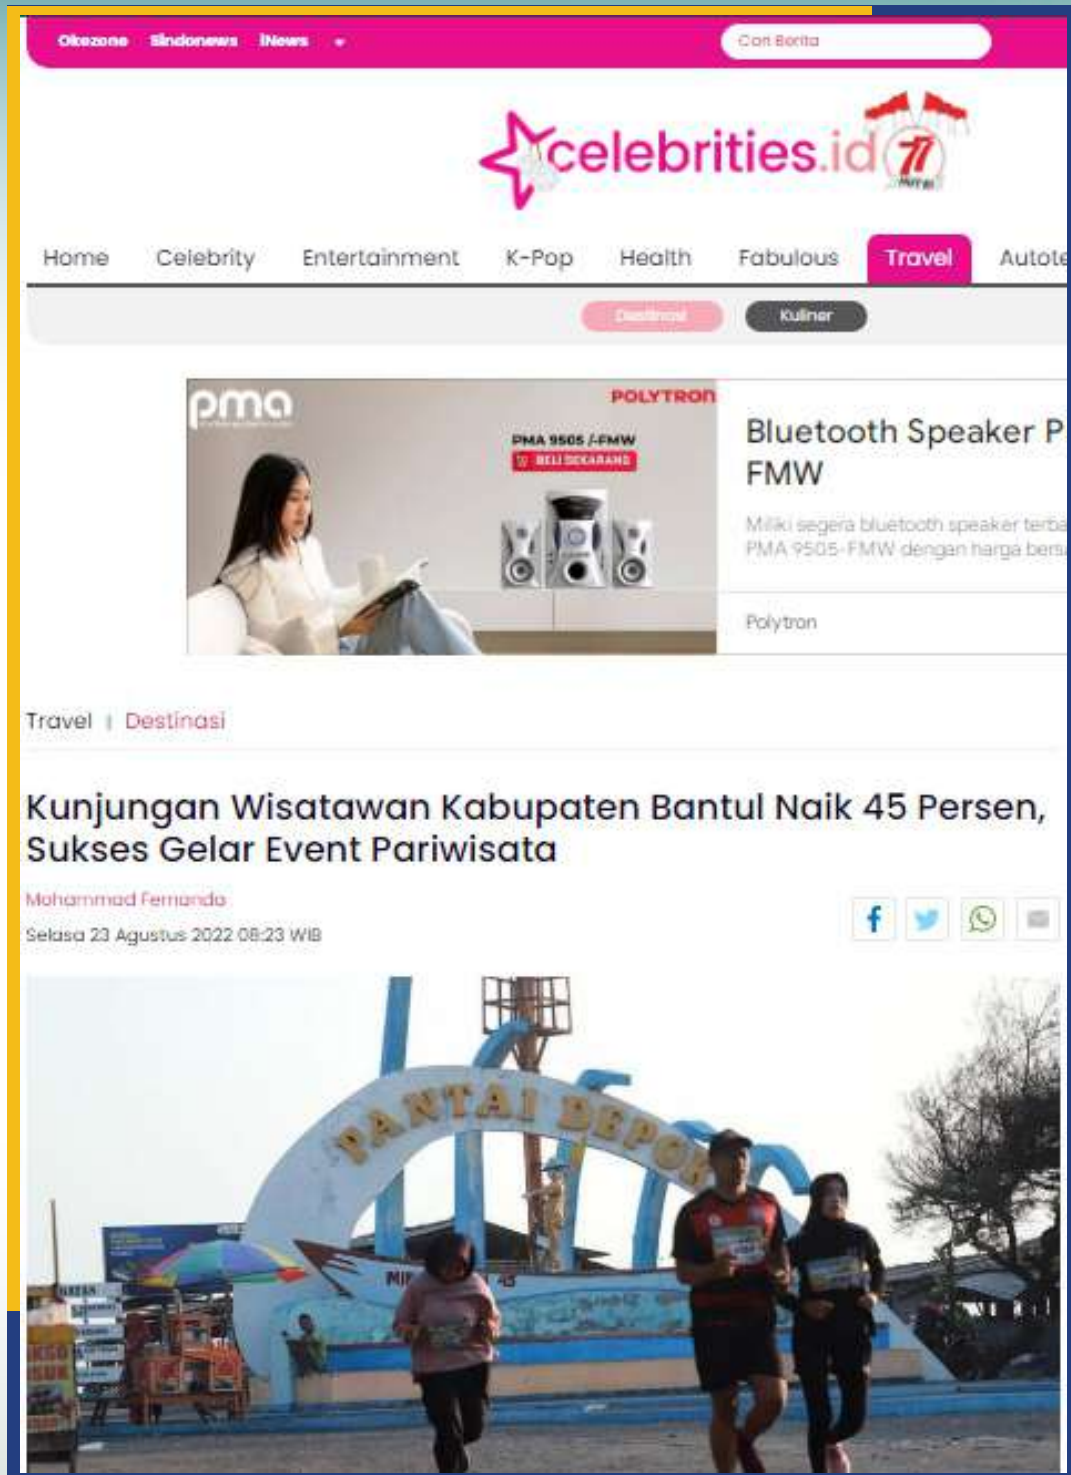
Okezone Sindonews iNews

Cari Berita

celebrities.id 77

Home Celebrity Entertainment K-Pop Health Fabulous Travel Autote

Destinasi Kuliner

pma

POLYTRON

PMA 9505 /-FMW

BELI SEKARANG

Bluetooth Speaker P FMW

Miliki segera bluetooth speaker terba PMA 9505-FMW dengan harga bers

Polytron

Travel | Destinasi

Kunjungan Wisatawan Kabupaten Bantul Naik 45 Persen, Sukses Gelar Event Pariwisata

Mohammad Fernanda

Selasa 23 Agustus 2022 08:23 WIB

PANTAI DEPOK